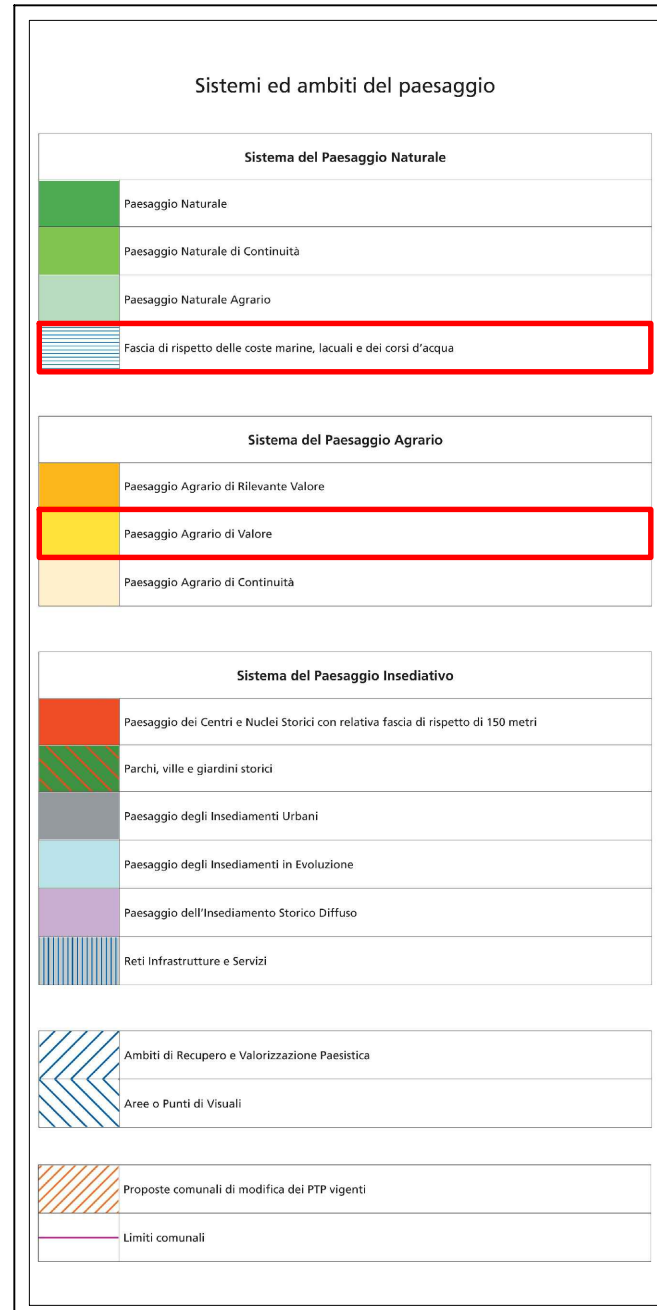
Sistemi ed ambiti del paesaggio

| Sistema del Paesaggio Naturale | |
|---|---|
| | Paesaggio Naturale |
| | Paesaggio Naturale di Continuità |
| | Paesaggio Naturale Agrario |
| | Fascia di rispetto delle coste marine, lacuali e dei corsi d'acqua |

| Sistema del Paesaggio Agrario | |
|---|---|
| | Paesaggio Agrario di Rilevante Valore |
| | Paesaggio Agrario di Valore |
| | Paesaggio Agrario di Continuità |

| Sistema del Paesaggio Insediativo | |
|---|---|
| | Paesaggio dei Centri e Nuclei Storici con relativa fascia di rispetto di 150 metri |
| | Parchi, ville e giardini storici |
| | Paesaggio degli Insediamenti Urbani |
| | Paesaggio degli Insediamenti in Evoluzione |
| | Paesaggio dell'Insediamento Storico Diffuso |
| | Reti Infrastrutture e Servizi |

| | |
|---|---|
| | Ambiti di Recupero e Valorizzazione Paesistica |
| | Aree o Punti di Visuali |

| | |
|---|---|
| | Proposte comunali di modifica dei PTP vigenti |
| | Limiti comunali |